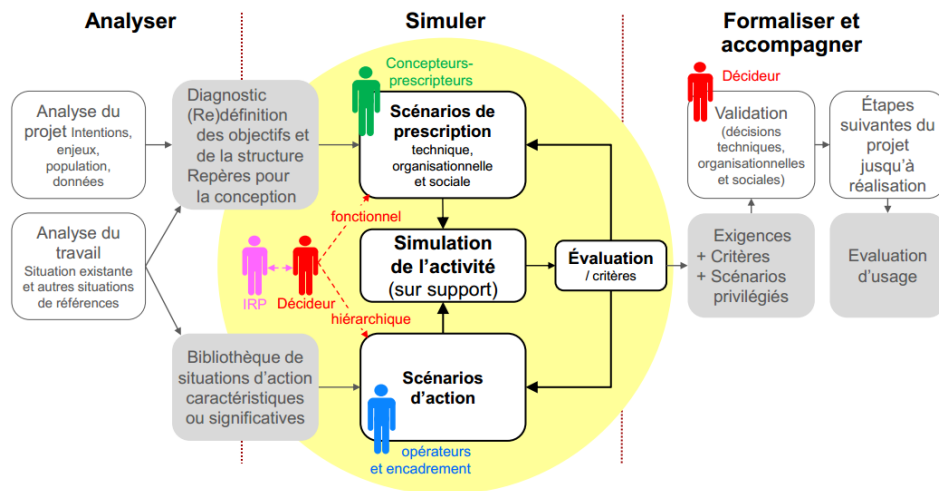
Analyser

Simuler

Formaliser et accompagner

Analyse du projet Intentions, enjeux, population, données

Analyse du travail Situation existante et autres situations de références

Diagnostic (Re)définition des objectifs et de la structure Repères pour la conception

Bibliothèque de situations d'action caractéristiques ou significatives

Concepteurs-prescripteurs

Scénarios de prescription technique, organisationnelle et sociale

fonctionnel

IRP

Décideur

hiérarchique

Simulation de l'activité (sur support)

Évaluation / critères

Scénarios d'action

opérateurs et encadrement

Décideur

Validation (décisions techniques, organisationnelles et sociales)

Étapes suivantes du projet jusqu'à réalisation

Exigences + Critères + Scénarios privilégiés

Evaluation d'usage